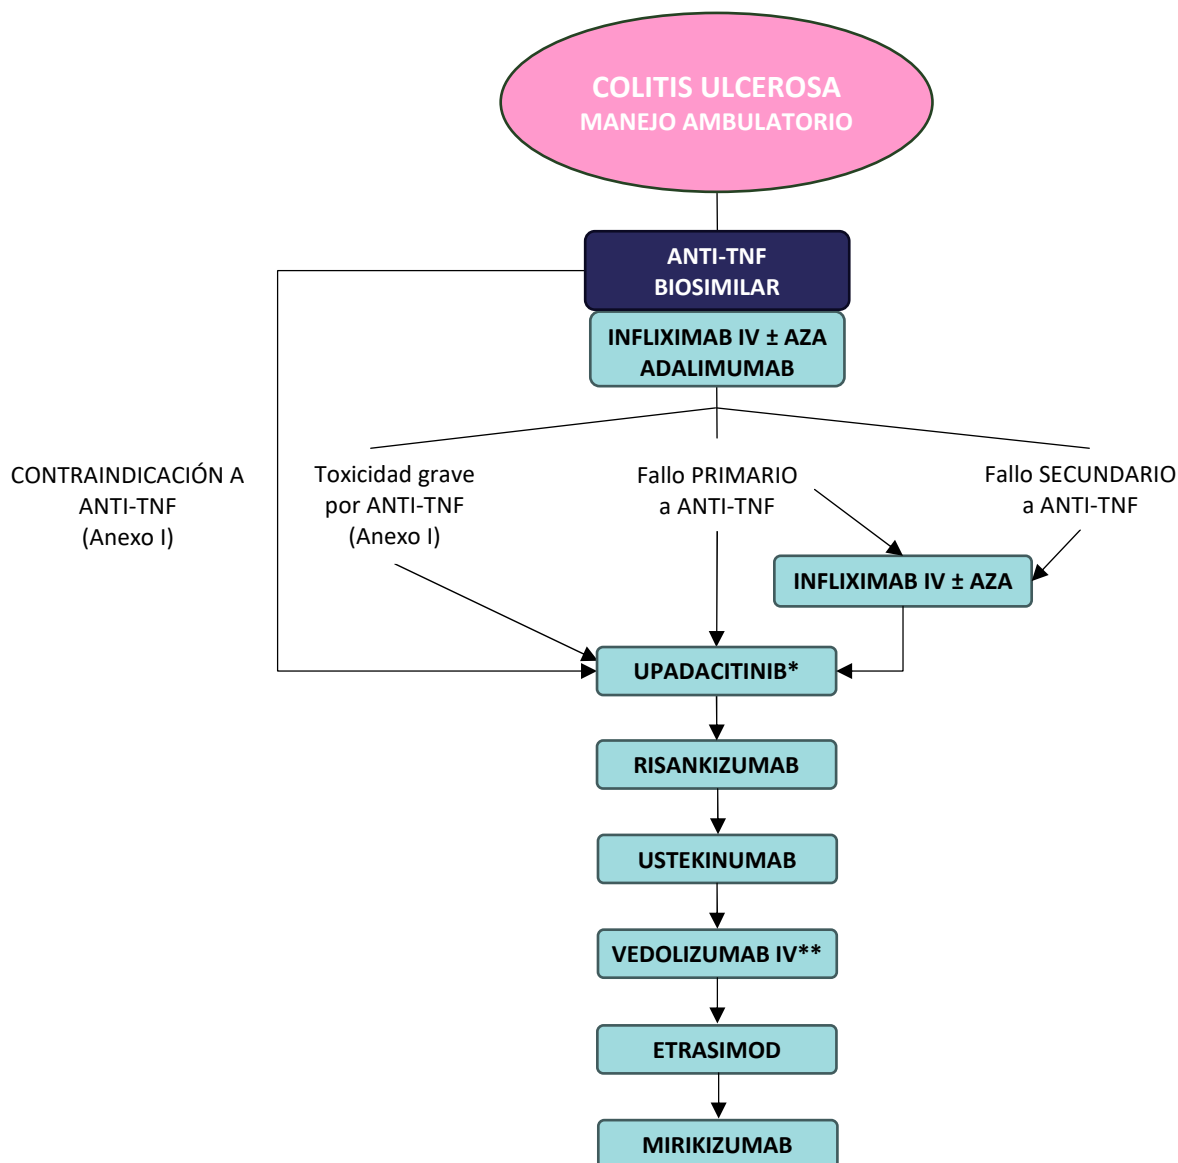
COLITIS ULCEROSA
MANEJO AMBULATORIO

ANTI-TNF
BIOSIMILAR

INFLIXIMAB IV ± AZA
ADALIMUMAB

CONTRAINDICACIÓN A ANTI-TNF (Anexo I)

Toxicidad grave por ANTI-TNF (Anexo I)

Fallo PRIMARIO a ANTI-TNF

Fallo SECUNDARIO a ANTI-TNF

INFLIXIMAB IV ± AZA

UPADACITINIB*

RISANKIZUMAB

USTEKINUMAB

VEDOLIZUMAB IV**

ETRASIMOD

MIRIKIZUMAB